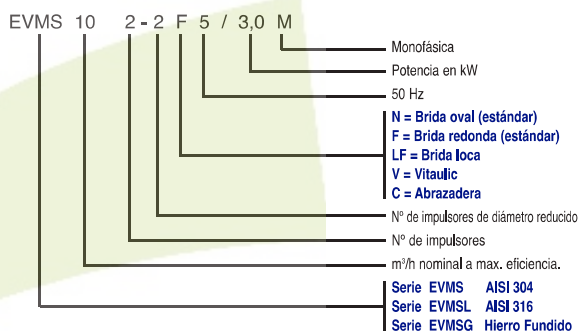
EVMS 10 2 - 2 F 5 / 3,0 M

Monofásica

Potencia en kW

50 Hz

N = Brida oval (estándar)
F = Brida redonda (estándar)
LF = Brida loca
V = Vitaulic
C = Abrazadera

Nº de impulsores de diámetro reducido

Nº de impulsores

m³/h nominal a max. eficiencia.

Serie EVMS AISI 304
Serie EVMSL AISI 316
Serie EVMSG Hierro Fundido